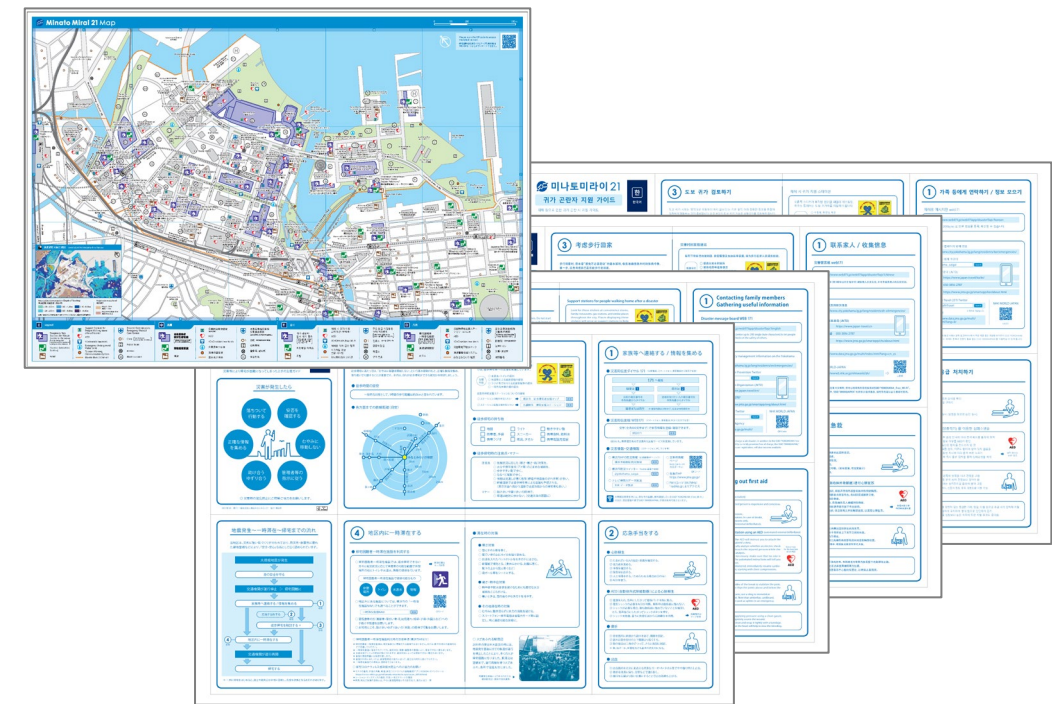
Minato Mirai 21 Map

미나토미라이 21
귀가 곤란자 지원 가이드

③ 도보 귀가 협력하기

① 가족 등에게 연락하기 / 정보 모으기

③ 考虑步行回家

① 联系家人 / 收集信息

Support stations for people walking home after a disaster

① Contacting family members Gathering useful information

Disaster message board web171

① 家族等へ連絡する / 情報を集める

地震が発生したら

地震発生～一時滞在～帰宅までの流れ

④ 地区内に一時滞在する

② 応急手当をする

ing out first aid